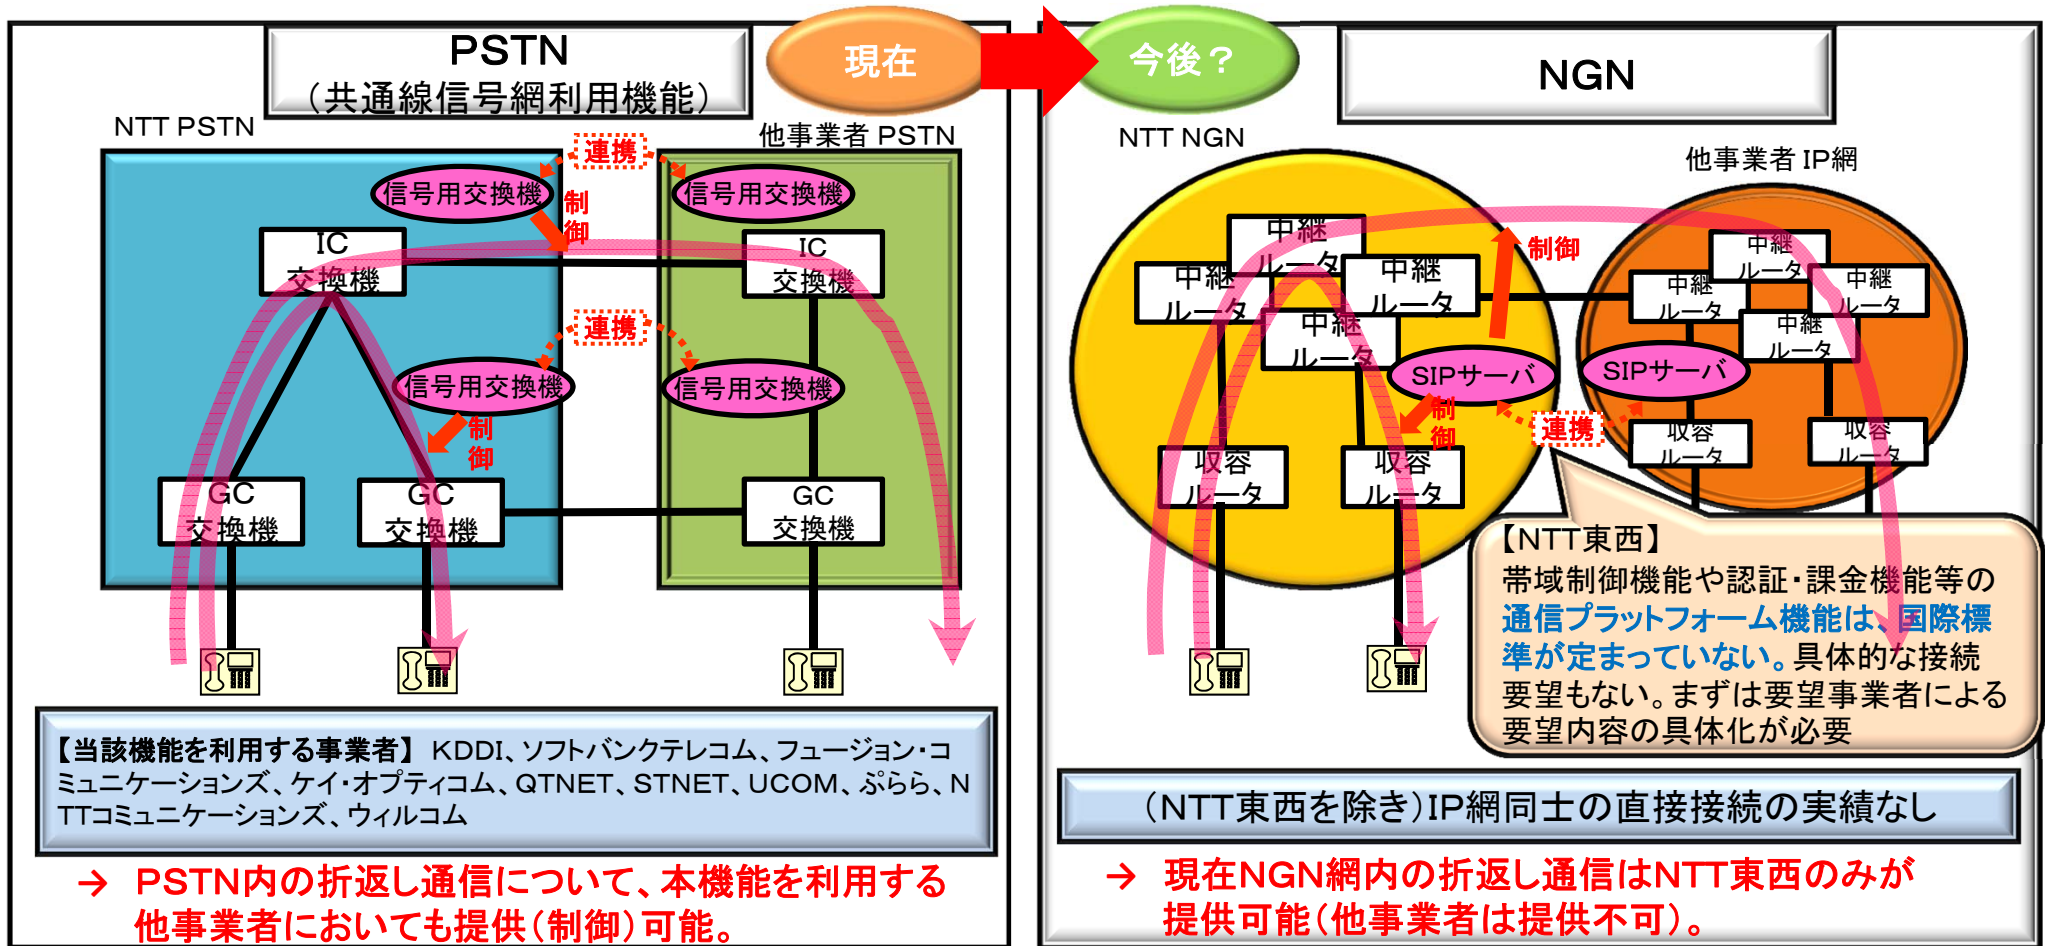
PSTN
（共通線信号網利用機能）

現在

今後？

NGN

NTT PSTN

他事業者 PSTN

連携

信号用交換機

制御

信号用交換機

IC
交換機

IC
交換機

連携

信号用交換機

信号用交換機

制御

GC
交換機

GC
交換機

GC
交換機

【当該機能を利用する事業者】 KDDI、ソフトバンクテレコム、フュージョン・コミュニケーションズ、ケイ・オプティコム、QTNET、STNET、UCOM、ぷらら、NTTコミュニケーションズ、ウィルコム

→ PSTN内の折返し通信について、本機能を利用する他事業者においても提供（制御）可能。

NTT NGN

他事業者 IP網

中継
ルータ

中継
ルータ

中継
ルータ

中継
ルータ

制御

中継
ルータ

中継
ルータ

中継
ルータ

中継
ルータ

SIPサーバ

SIPサーバ

制御

連携

収容
ルータ

収容
ルータ

収容
ルータ

収容
ルータ

【NTT東西】
帯域制御機能や認証・課金機能等の通信プラットフォーム機能は、国際標準が定まっていない。具体的な接続要望もない。まずは要望事業者による要望内容の具体化が必要

（NTT東西を除き）IP網同士の直接接続の実績なし

→ 現在NGN網内の折返し通信はNTT東西のみが提供可能（他事業者は提供不可）。